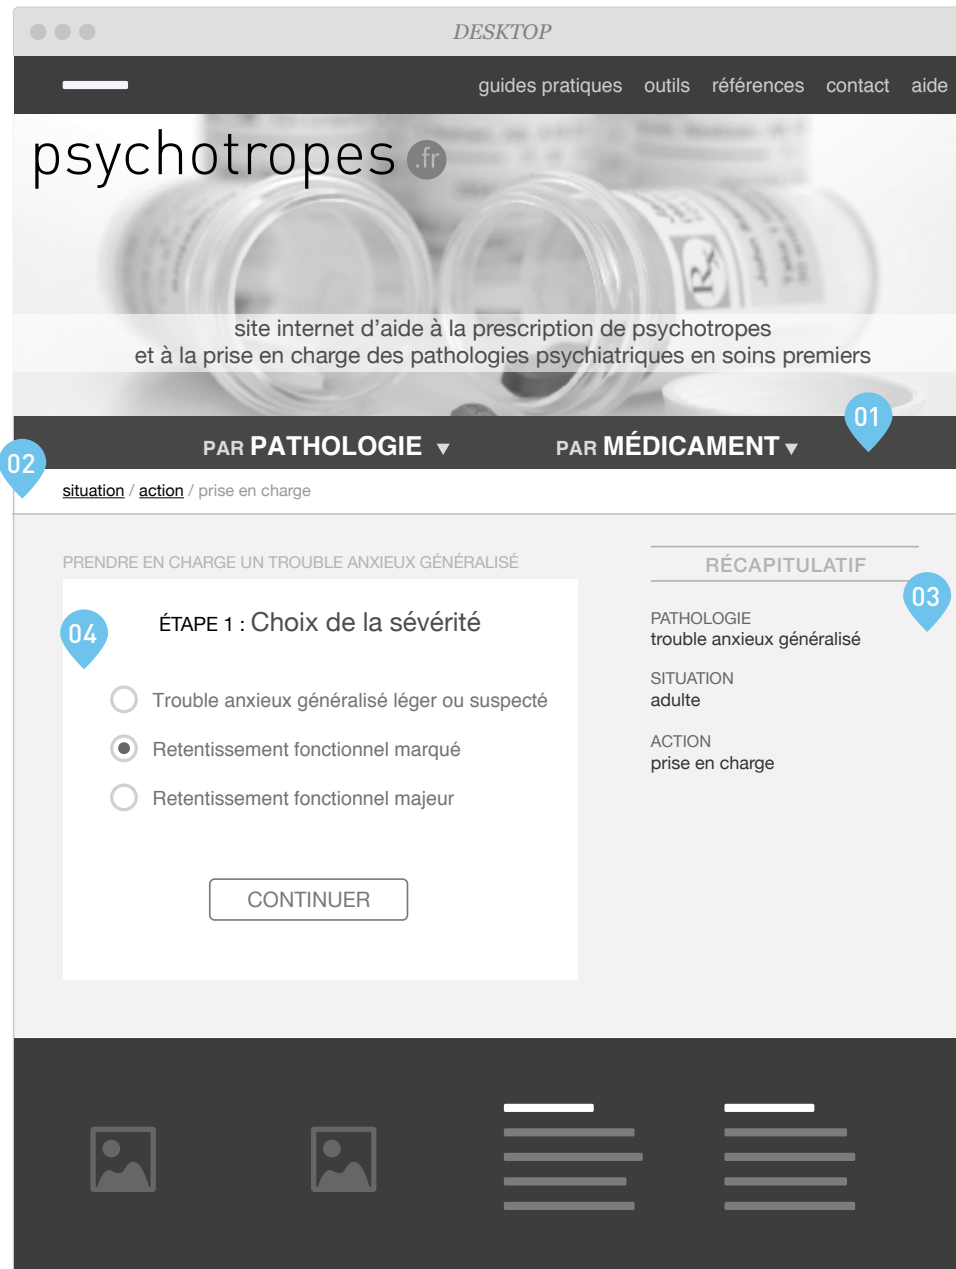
DESKTOP

guides pratiques outils références contact aide

psychotropes .fr

site internet d'aide à la prescription de psychotropes
et à la prise en charge des pathologies psychiatriques en soins premiers

01

PAR PATHOLOGIE ▼ PAR MÉDICAMENT ▼

02

situation / action / prise en charge

PRENDRE EN CHARGE UN TROUBLE ANXIEUX GÉNÉRALISÉ

04

ÉTAPE 1 : Choix de la sévérité

Trouble anxieux généralisé léger ou suspecté

Retentissement fonctionnel marqué

Retentissement fonctionnel majeur

CONTINUER

RÉCAPITULATIF

03

PATHOLOGIE
trouble anxieux généralisé

SITUATION
adulte

ACTION
prise en charge